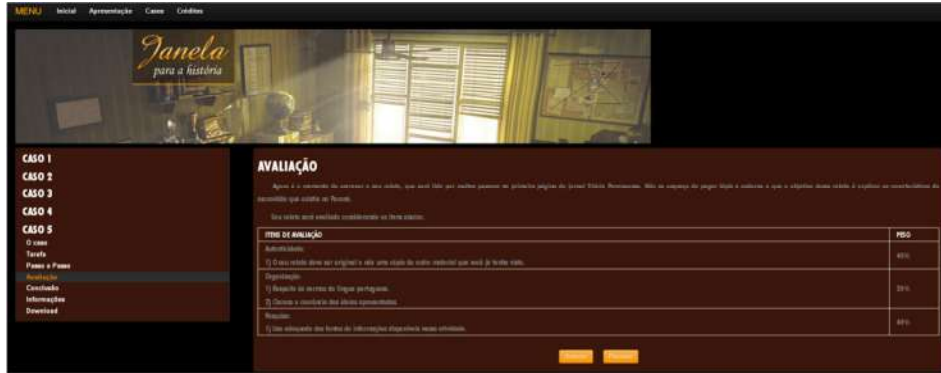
MENU Inicial Apresentação Casos Créditos

Janela
para a história

CASO 1
CASO 2
CASO 3
CASO 4
CASO 5
O caso
Tarefa
Passo a Passo
Avaliação
Conclusão
Informações
Download

AVALIAÇÃO

Agora é o momento de escrever o seu relato, que será lido por muitas pessoas na primeira página do Jornal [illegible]. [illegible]

Seu relato será avaliado considerando os itens abaixo:

| ITENS DE AVALIAÇÃO | PESO |
|---|---|
| Autenticidade:<br>1) O seu relato deve ser original e não uma cópia do outro material que você já tenha visto. | 40% |
| Organização:<br>1) Respeito às normas da língua portuguesa.<br>2) Clareza e coerência das ideias apresentadas. | 20% |
| Relação:<br>1) Uso adequado das fontes de informações disponíveis nesse atividade. | 40% |

Anterior Próximo